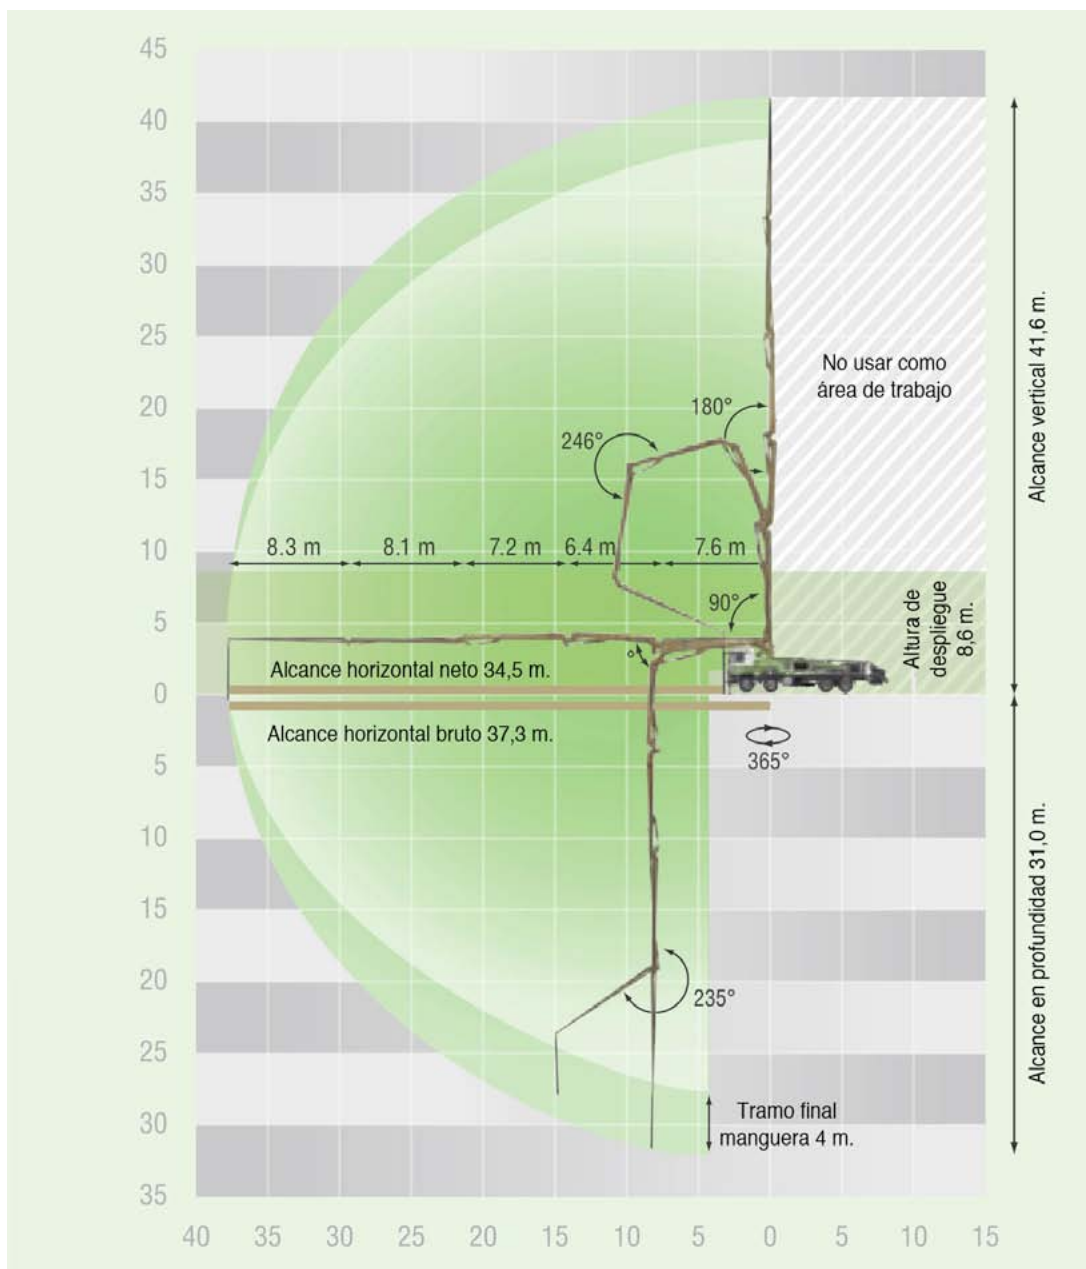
45
40
35
30
25
20
15
10
5
0
5
10
15
20
25
30
35

No usar como área de trabajo

180°
246°

8.3 m
8.1 m
7.2 m
6.4 m
7.6 m

90°

Altura de despliegue 8,6 m.

Alcance horizontal neto 34,5 m.
Alcance horizontal bruto 37,3 m.

365°

235°

Tramo final manguera 4 m.

Alcance vertical 41,6 m.
Alcance en profundidad 31,0 m.

40 35 30 25 20 15 10 5 0 5 10 15